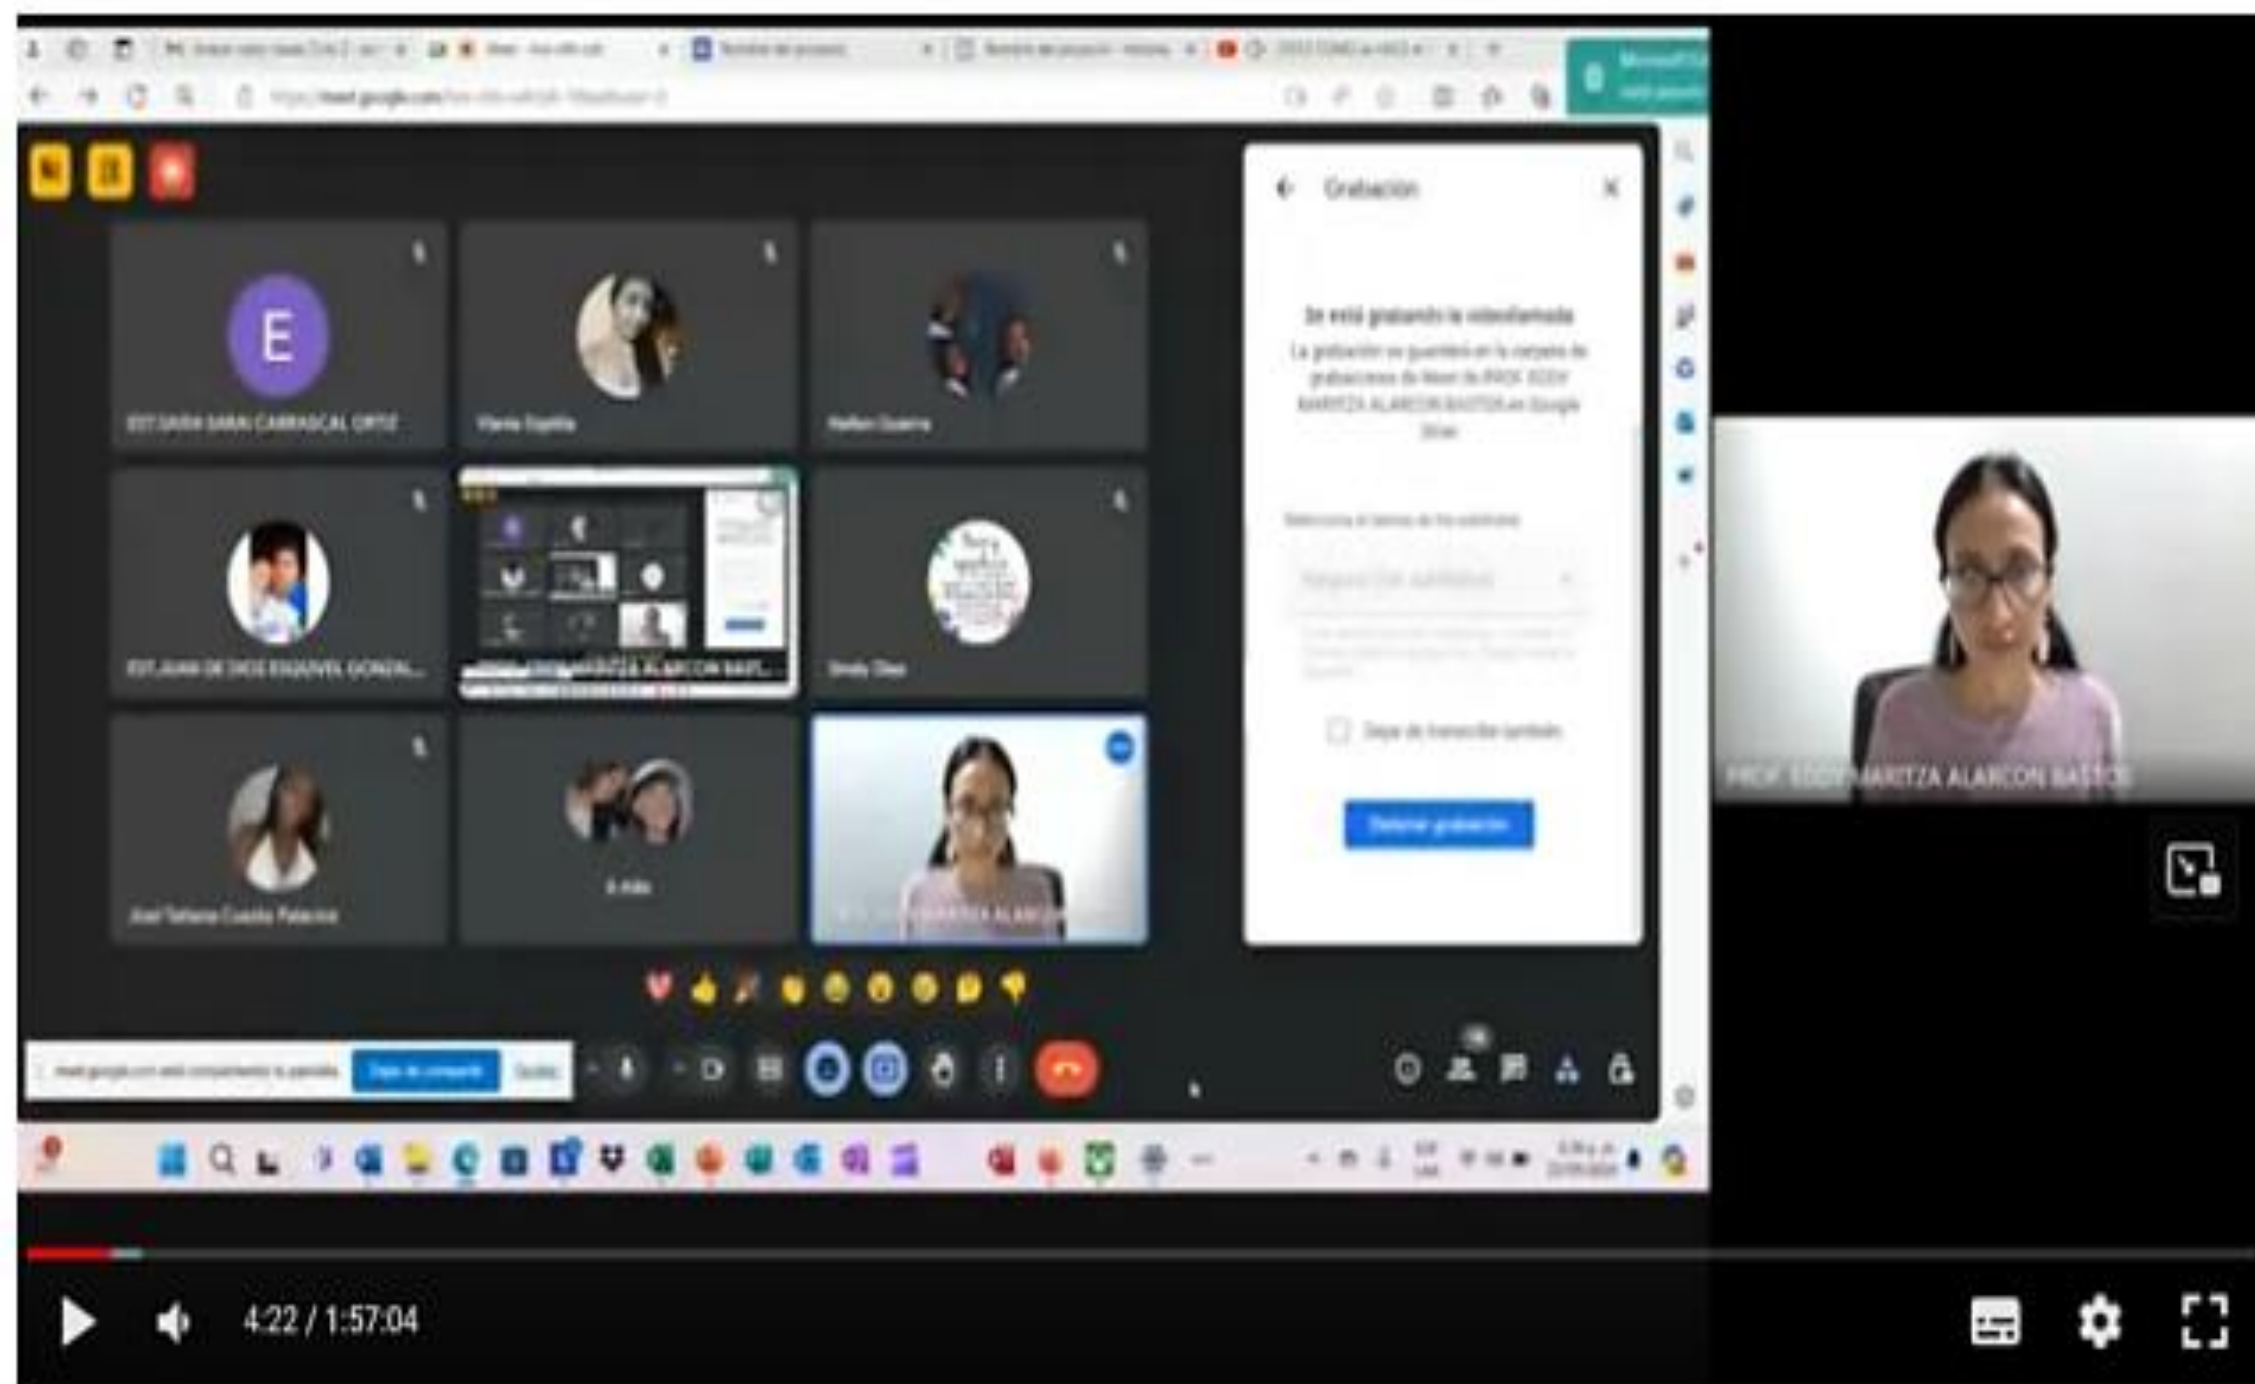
https://meet.google.com/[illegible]

Grabación

Se está grabando la videollamada

La grabación se guardará en la carpeta de grabaciones de Meet de PROF. EDDY MARITZA ALARCON BASTOS en Google Drive

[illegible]

Dejar de transcribir también

Detener grabación

E

EST.SARA SARAI CARRASCAL ORTIZ

Maria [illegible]

Nelson Guerra

EST.JUAN DE DIOS ESQUIVEL GONZAL...

PROF. EDDY MARITZA ALARCON BAST...

Sindy Díaz

Aisel Tatiana Cuesta Palacios

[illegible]

PROF. EDDY MARITZA ALARCON BASTOS

meet.google.com está compartiendo tu pantalla. Dejar de compartir Ocultar

4:22 / 1:57:04